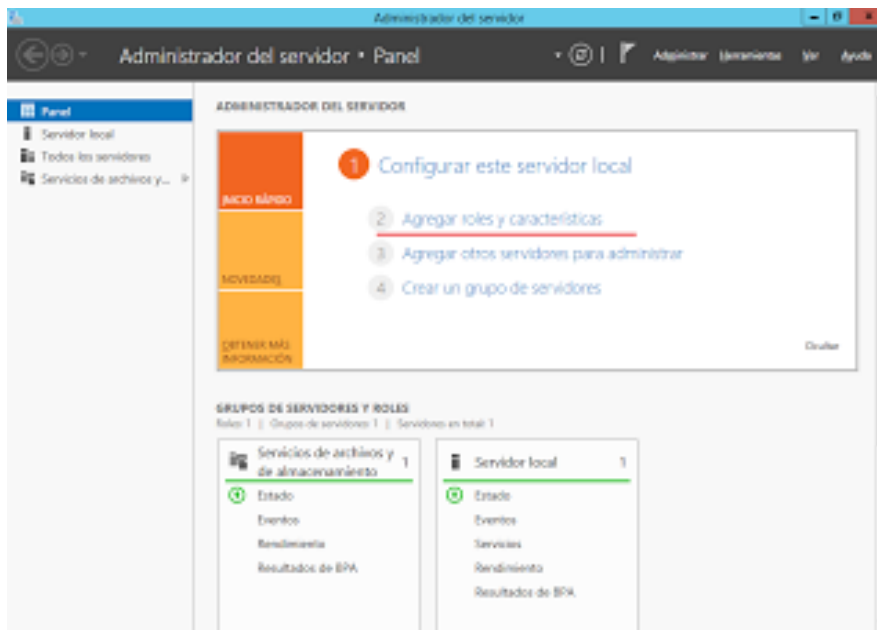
Administrador del servidor

Administrador del servidor • Panel

Administrar Herramientas Ver Ayuda

Panel
Servidor local
Todos los servidores
Servicios de archivos y...

ADMINISTRADOR DEL SERVIDOR

INICIO RÁPIDO

NOVEDADES

OBTENER MÁS INFORMACIÓN

1 Configurar este servidor local

2 Agregar roles y características

3 Agregar otros servidores para administrar

4 Crear un grupo de servidores

Ocultar

GRUPOS DE SERVIDORES Y ROLES
Roles: 1 | Grupos de servidores: 1 | Servidores en total: 1

Servicios de archivos y de almacenamiento 1
Estado
Eventos
Rendimiento
Resultados de BPA

Servidor local 1
Estado
Eventos
Servicios
Rendimiento
Resultados de BPA